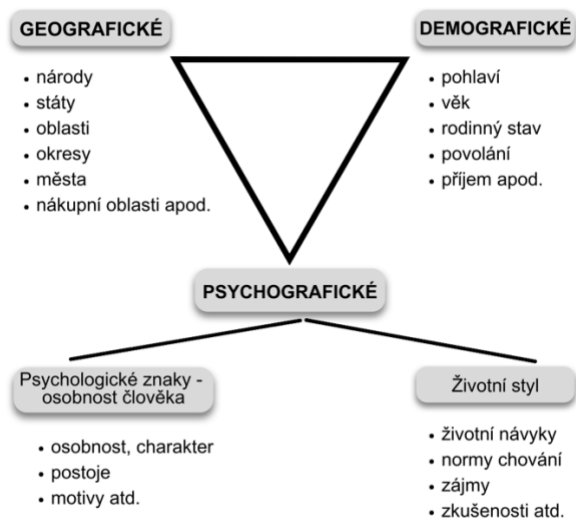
GEOGRAFICKÉ

- národy
- státy
- oblasti
- okresy
- města
- nákupní oblasti apod.

DEMOGRAFICKÉ

- pohlaví
- věk
- rodinný stav
- povolání
- příjem apod.

PSYCHOGRAFICKÉ

Psychologické znaky - osobnost člověka

- osobnost, charakter
- postoje
- motivy atd.

Životní styl

- životní návyky
- normy chování
- zájmy
- zkušenosti atd.